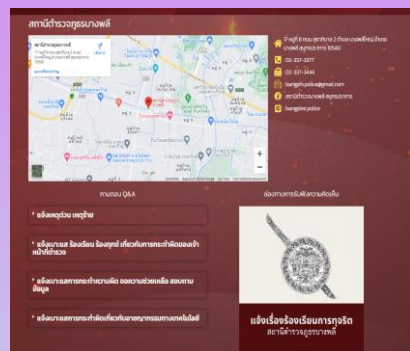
สถานีตำรวจภูธรบางพลี

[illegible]

17 หมู่ที่ 6 ถนน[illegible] ตำบล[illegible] อำเภอบางพลี จังหวัดสมุทรปราการ 10540

02-337-3377

02-337-3444

bangphlipolice@gmail.com

สถานีตำรวจภูธรบางพลี สมุทรปราการ

bangplee.police

ถามตอบ Q&A

แจ้งเหตุด่วน เหตุร้าย

แจ้งเบาะแส ร้องเรียน ร้องทุกข์ เกี่ยวกับการกระทำผิดของเจ้าหน้าที่ตำรวจ

แจ้งเบาะแสการกระทำความผิด ขอความช่วยเหลือ สอบถามข้อมูล

แจ้งเบาะแสการกระทำผิดเกี่ยวกับอาชญากรรมทางเทคโนโลยี

ช่องทางการรับฟังความคิดเห็น

แจ้งเรื่องร้องเรียนการทุจริต
สถานีตำรวจภูธรบางพลี